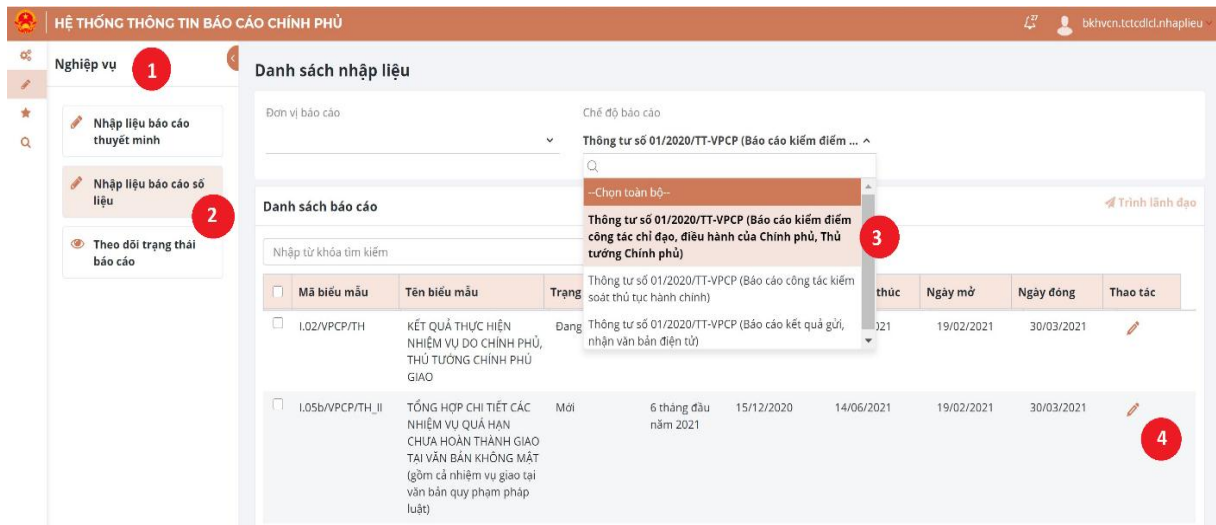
HỆ THỐNG THÔNG TIN BÁO CÁO CHÍNH PHỦ

bkhvcn.tctcdlcl.nhaplieu

Nghiệp vụ 1

Nhập liệu báo cáo thuyết minh

Nhập liệu báo cáo số liệu 2

Theo dõi trạng thái báo cáo

Danh sách nhập liệu

Đơn vị báo cáo

Chế độ báo cáo

Thông tư số 01/2020/TT-VPCP (Báo cáo kiểm điểm ...

--Chọn toàn bộ--

Thông tư số 01/2020/TT-VPCP (Báo cáo kiểm điểm công tác chỉ đạo, điều hành của Chính phủ, Thủ tướng Chính phủ) 3

Thông tư số 01/2020/TT-VPCP (Báo cáo công tác kiểm soát thủ tục hành chính)

Thông tư số 01/2020/TT-VPCP (Báo cáo kết quả gửi, nhận văn bản điện tử)

Danh sách báo cáo

Trình lãnh đạo

Nhập từ khóa tìm kiếm

| | Mã biểu mẫu | Tên biểu mẫu | Trạng | | | thúc | Ngày mở | Ngày đóng | Thao tác |
|---|---|---|---|---|---|---|---|---|---|
| | I.02/VPCP/TH | KẾT QUẢ THỰC HIỆN NHIỆM VỤ DO CHÍNH PHỦ, THỦ TƯỚNG CHÍNH PHỦ GIAO | Đang | | | 021 | 19/02/2021 | 30/03/2021 | |
| | I.05b/VPCP/TH_II | TỔNG HỢP CHI TIẾT CÁC NHIỆM VỤ QUÁ HẠN CHƯA HOÀN THÀNH GIAO TẠI VĂN BẢN KHÔNG MẬT (gồm cả nhiệm vụ giao tại văn bản quy phạm pháp luật) | Mới | 6 tháng đầu năm 2021 | 15/12/2020 | 14/06/2021 | 19/02/2021 | 30/03/2021 | 4 |